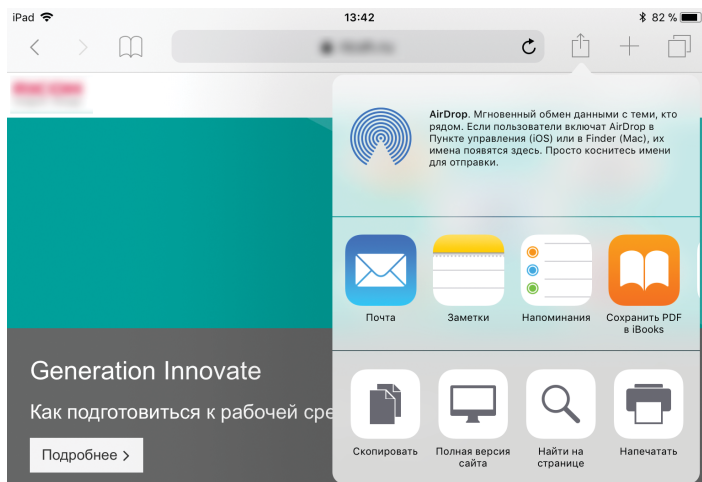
iPad 13:42 82 %

AirDrop. Мгновенный обмен данными с теми, кто рядом. Если пользователи включат AirDrop в Пункте управления (iOS) или в Finder (Mac), их имена появятся здесь. Просто коснитесь имени для отправки.

Почта
Заметки
Напоминания
Сохранить PDF в iBooks

Generation Innovate
Как подготовиться к рабочей сре
Подробнее >

Скопировать
Полная версия сайта
Найти на странице
Напечатать